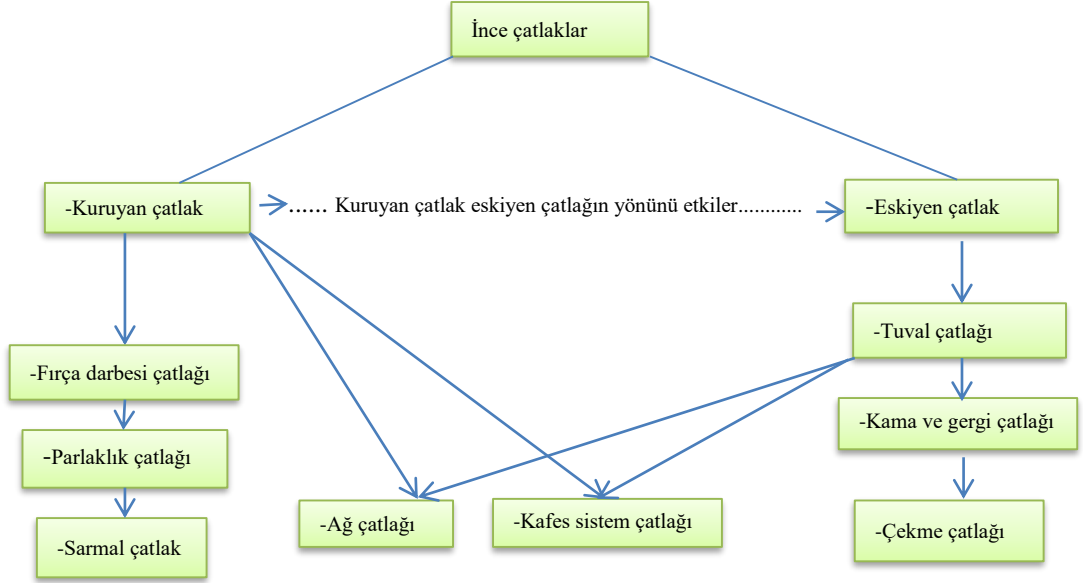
İnce çatlaklar

-Kuruyan çatlak

…… Kuruyan çatlak eskiyen çatlağın yönünü etkiler............

-Eskiyen çatlak

-Fırça darbesi çatlağı

-Parlaklık çatlağı

-Sarmal çatlak

-Ağ çatlağı

-Kafes sistem çatlağı

-Tuval çatlağı

-Kama ve gergi çatlağı

-Çekme çatlağı